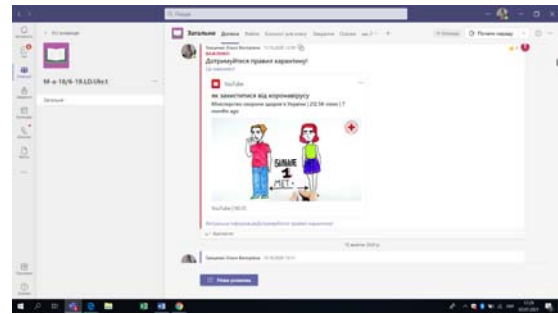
Пошук

< Усі команди

М-а-18/6-18-ЛD.Укр1

Загальне

Загальне Допис Файли Блокнот для класу Завдання Оцінки ще 2

Зверненні Ольга Вікторівна 11.10.2020 12:59
ВАЖЛИВО!
Дотримуйтеся правил карантину!

YouTube
як захиститися від коронавірусу
Міністерство охорони здоров'я України | 232 5K views | 7 months ago

БІЛЬШЕ
1
МЕТ

YouTube | МОЗ

Відповісти

Нова розмова